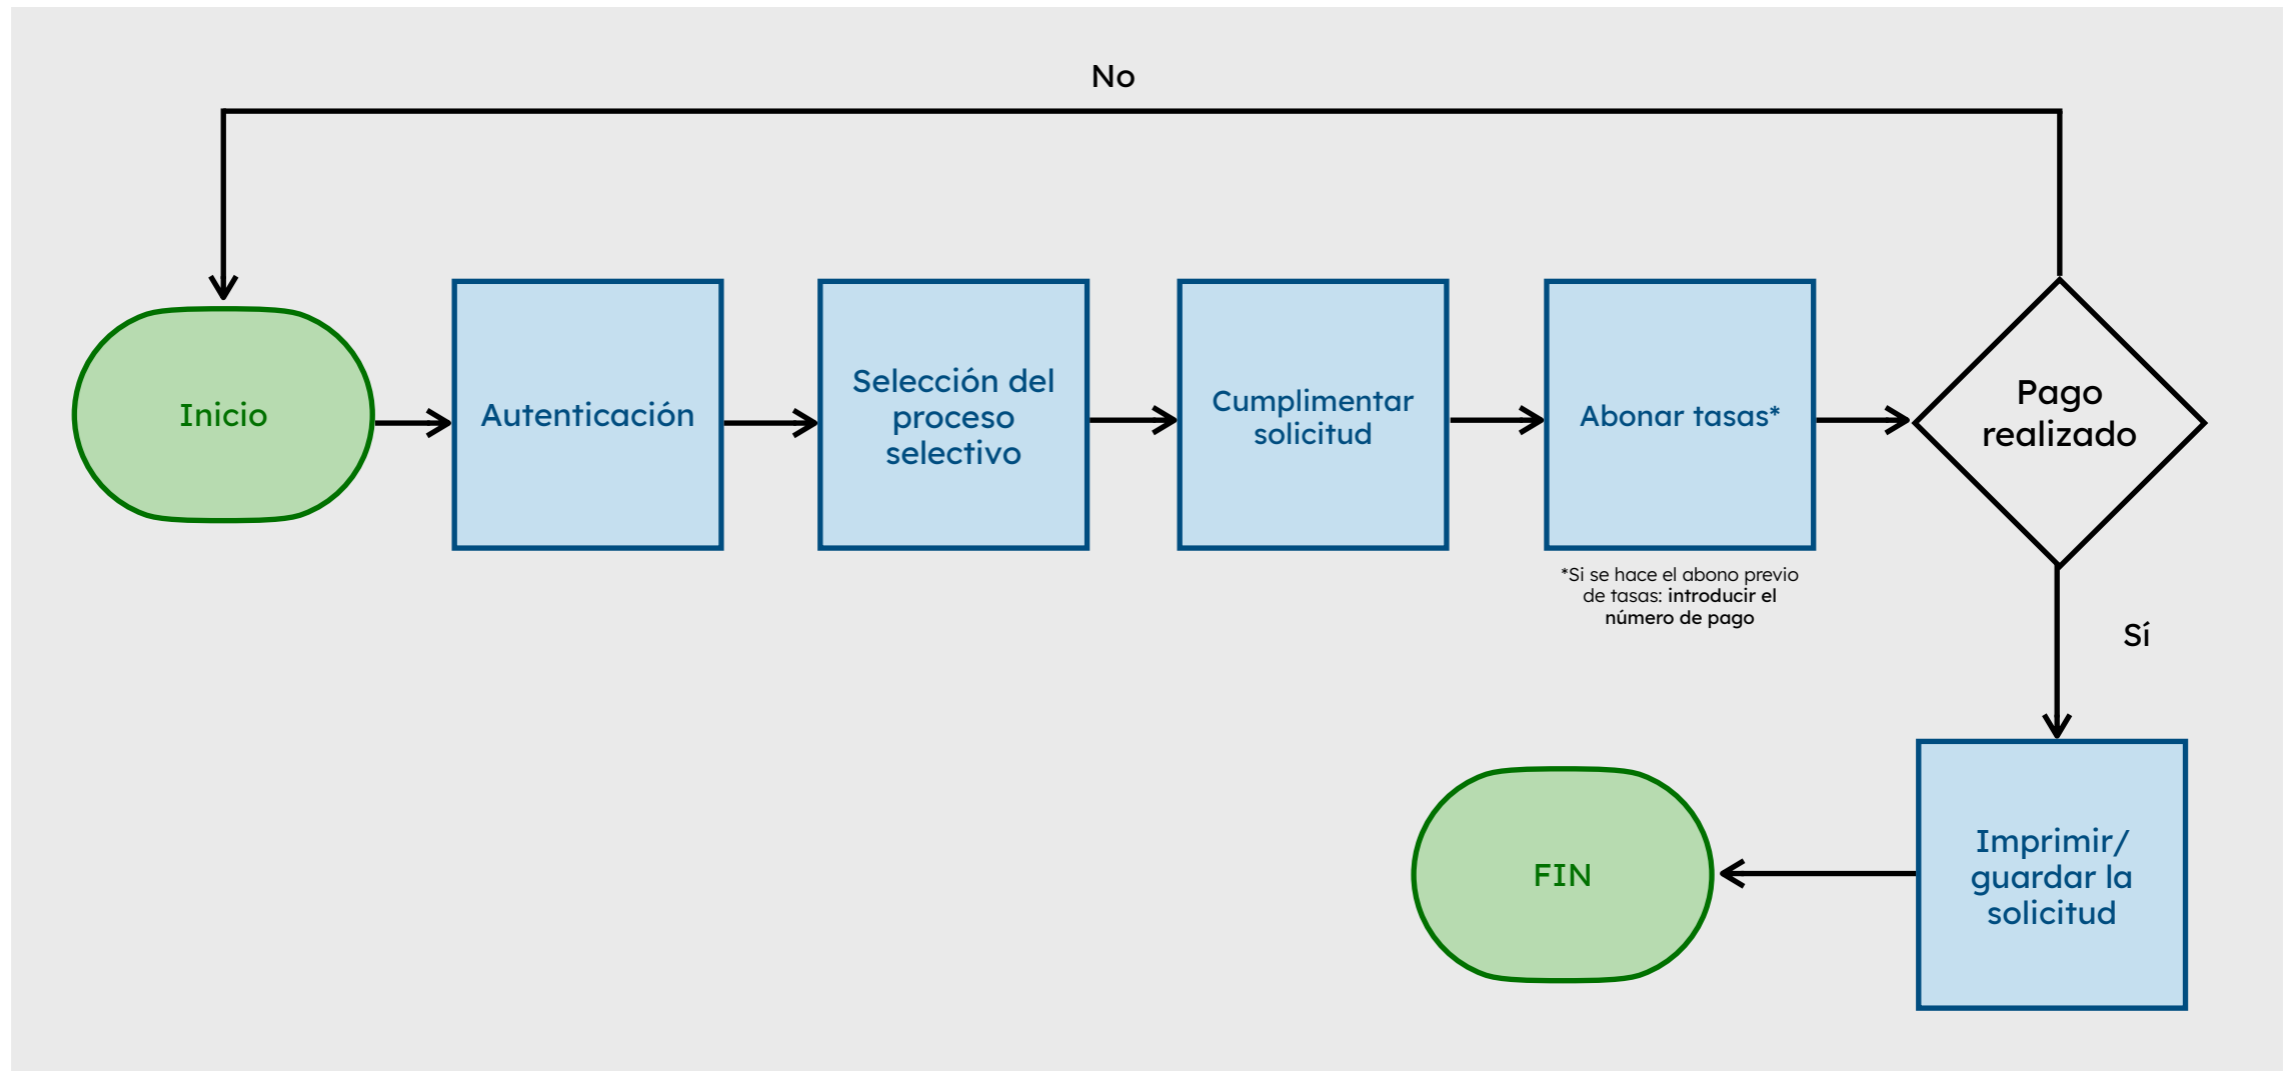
No

Inicio

Autenticación

Selección del proceso selectivo

Cumplimentar solicitud

Abonar tasas*

*Si se hace el abono previo de tasas: introducir el número de pago

Pago realizado

Sí

Imprimir/ guardar la solicitud

FIN